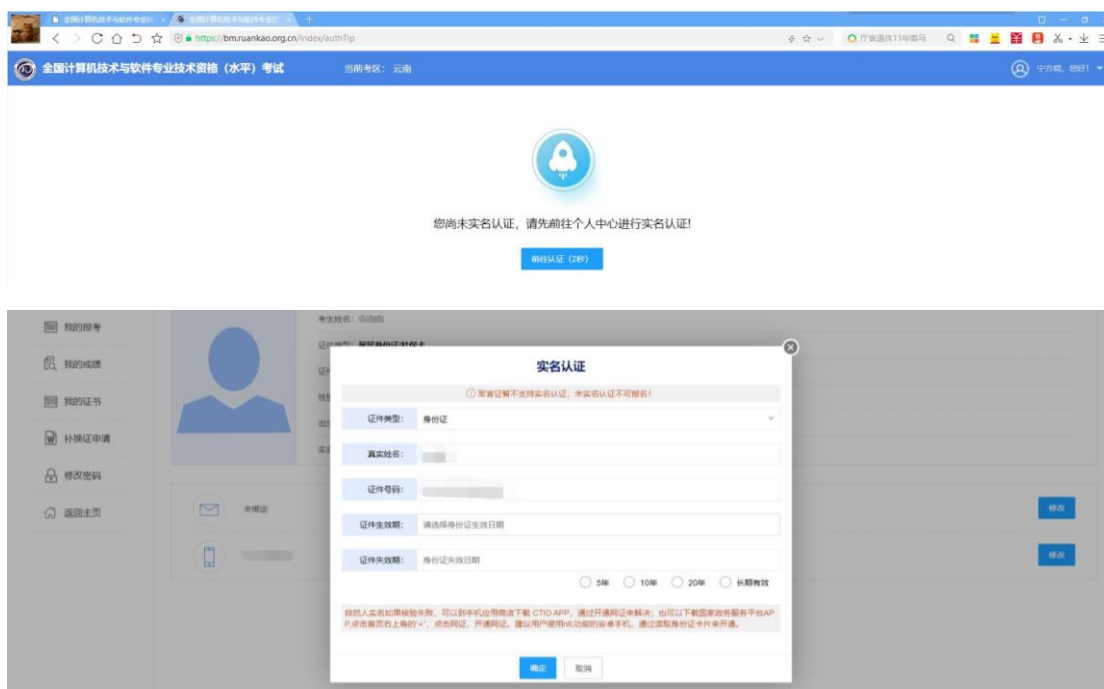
全国计算机技术与软件专业技 × 全国计算机技术与软件专业技 × +

https://bm.ruankao.org.cn/index/authTip

厅官退休11年指马

全国计算机技术与软件专业技术资格（水平）考试　当前考区：云南　宁方晓，您好!

您尚未实名认证，请先前往个人中心进行实名认证!

前往认证（2秒）

我的报考
我的成绩
我的证书
补换证申请
修改密码
返回主页

考生姓名：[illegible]
证件类型：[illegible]

未绑定

修改
修改

实名认证

ⓘ 港澳证暂不支持实名认证，未实名认证不可报名!

证件类型：身份证
真实姓名：
证件号码：
证件生效期：请选择身份证生效日期
证件失效期：身份证失效日期
5年　10年　20年　长期有效

自然人实名核验失败，可以到手机应用商店下载 CTID APP，通过开通网证来解决；也可以下载国家政务服务平台APP,点击首页右上角的"+"，点击网证，开通网证。建议用户使用NFC功能的安卓手机，通过读取身份证卡片来开通。

确定　取消